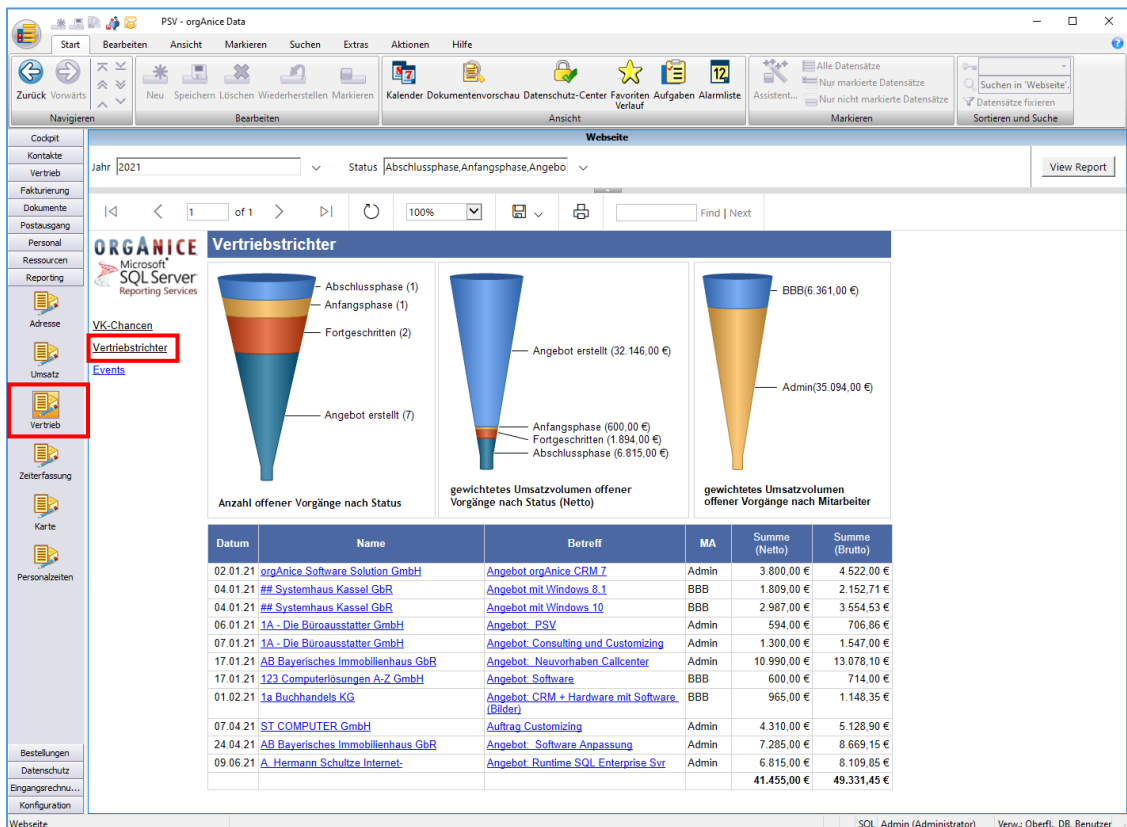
PSV - orgAnice Data

Start | Bearbeiten | Ansicht | Markieren | Suchen | Extras | Aktionen | Hilfe

Zurück | Vorwärts | Navigieren | Neu | Speichern | Löschen | Wiederherstellen | Markieren | Bearbeiten | Kalender | Dokumentenvorschau | Datenschutz-Center | Favoriten Verlauf | Aufgaben | Alarmliste | Ansicht | Assistent... | Alle Datensätze | Nur markierte Datensätze | Nur nicht markierte Datensätze | Markieren | Suchen in 'Webseite'. | Datensätze fixieren | Sortieren und Suche

Cockpit
Kontakte
Vertrieb
Fakturierung
Dokumente
Postausgang
Personal
Ressourcen
Reporting
Adresse
Umsatz
Vertrieb
Zeiterfassung
Karte
Personalzeiten
Bestellungen
Datenschutz
Eingangsrechnu...
Konfiguration

Webseite

Jahr 2021 | Status Abschlussphase,Anfangsphase,Angebo | View Report

1 of 1 | 100% | Find | Next

ORGANICE
Microsoft SQL Server Reporting Services

VK-Chancen
Vertriebstrichter
Events

Vertriebstrichter

Abschlussphase (1)
Anfangsphase (1)
Fortgeschritten (2)
Angebot erstellt (7)
Anzahl offener Vorgänge nach Status

Angebot erstellt (32.146,00 €)
Anfangsphase (600,00 €)
Fortgeschritten (1.894,00 €)
Abschlussphase (6.815,00 €)
gewichtetes Umsatzvolumen offener Vorgänge nach Status (Netto)

BBB(6.361,00 €)
Admin(35.094,00 €)
gewichtetes Umsatzvolumen offener Vorgänge nach Mitarbeiter

| Datum | Name | Betreff | MA | Summe (Netto) | Summe (Brutto) |
|---|---|---|---|---|---|
| 02.01.21 | orgAnice Software Solution GmbH | Angebot orgAnice CRM 7 | Admin | 3.800,00 € | 4.522,00 € |
| 04.01.21 | ## Systemhaus Kassel GbR | Angebot mit Windows 8.1 | BBB | 1.809,00 € | 2.152,71 € |
| 04.01.21 | ## Systemhaus Kassel GbR | Angebot mit Windows 10 | BBB | 2.987,00 € | 3.554,53 € |
| 06.01.21 | 1A - Die Büroausstatter GmbH | Angebot: PSV | Admin | 594,00 € | 706,86 € |
| 07.01.21 | 1A - Die Büroausstatter GmbH | Angebot: Consulting und Customizing | Admin | 1.300,00 € | 1.547,00 € |
| 17.01.21 | AB Bayerisches Immobilienhaus GbR | Angebot: Neuvorhaben Callcenter | Admin | 10.990,00 € | 13.078,10 € |
| 17.01.21 | 123 Computerlösungen A-Z GmbH | Angebot: Software | BBB | 600,00 € | 714,00 € |
| 01.02.21 | 1a Buchhandels KG | Angebot: CRM + Hardware mit Software (Bilder) | BBB | 965,00 € | 1.148,35 € |
| 07.04.21 | ST COMPUTER GmbH | Auftrag Customizing | Admin | 4.310,00 € | 5.128,90 € |
| 24.04.21 | AB Bayerisches Immobilienhaus GbR | Angebot: Software Anpassung | Admin | 7.285,00 € | 8.669,15 € |
| 09.06.21 | A. Hermann Schultze Internet- | Angebot: Runtime SQL Enterprise Svr | Admin | 6.815,00 € | 8.109,85 € |
| | | | | 41.455,00 € | 49.331,45 € |

Webseite | SQL | Admin (Administrator) | Verw.: Oberfl. DB. Benutzer